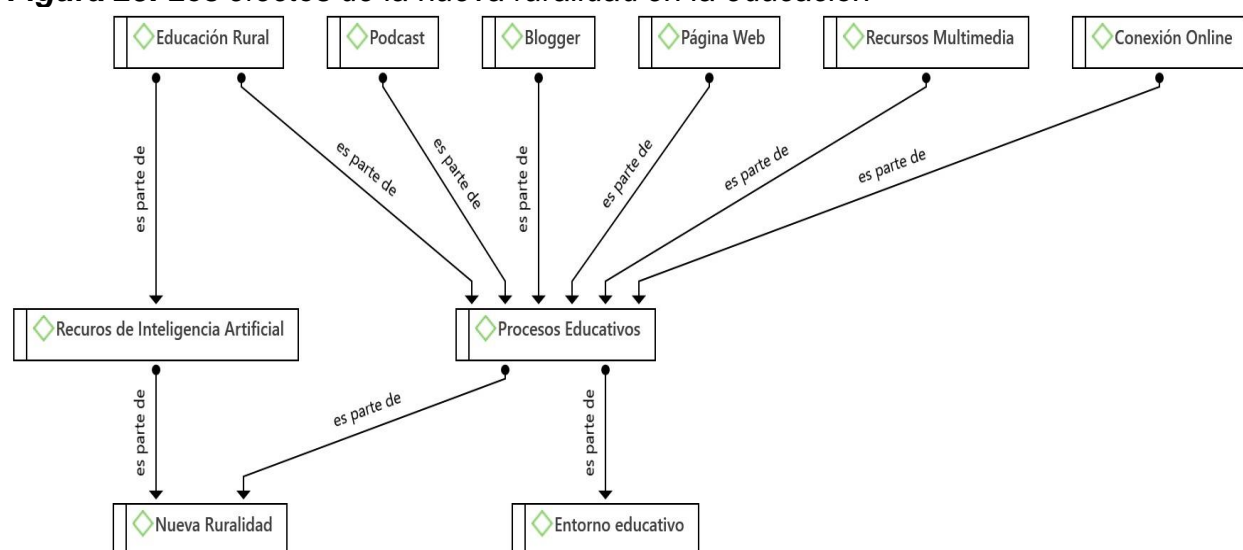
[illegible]

Educación Rural

Podcast

Blogger

Página Web

Recursos Multimedia

Conexión Online

es parte de

es parte de

es parte de

es parte de

es parte de

es parte de

es parte de

Recuros de Inteligencia Artificial

Procesos Educativos

es parte de

es parte de

es parte de

Nueva Ruralidad

Entorno educativo